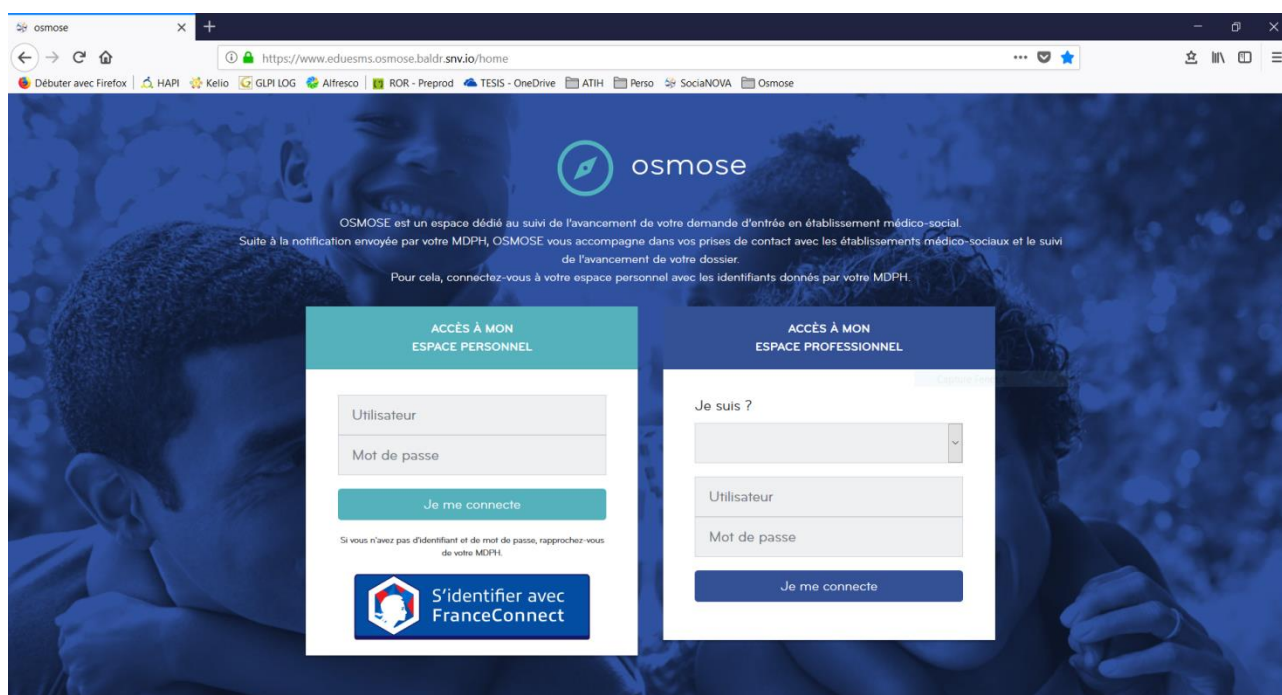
osmose

https://www.eduesms.osmose.baldr.snv.io/home

Débuter avec Firefox | HAPI Kelio GLPI LOG Alfresco | ROR - Preprod TESIS - OneDrive ATIH Perso SociaNOVA Osmose

osmose

OSMOSE est un espace dédié au suivi de l'avancement de votre demande d'entrée en établissement médico-social.
Suite à la notification envoyée par votre MDPH, OSMOSE vous accompagne dans vos prises de contact avec les établissements médico-sociaux et le suivi de l'avancement de votre dossier.
Pour cela, connectez-vous à votre espace personnel avec les identifiants donnés par votre MDPH.

ACCÈS À MON ESPACE PERSONNEL

Utilisateur

Mot de passe

Je me connecte

Si vous n'avez pas d'identifiant et de mot de passe, rapprochez-vous de votre MDPH.

S'identifier avec FranceConnect

ACCÈS À MON ESPACE PROFESSIONNEL

Je suis ?

Utilisateur

Mot de passe

Je me connecte